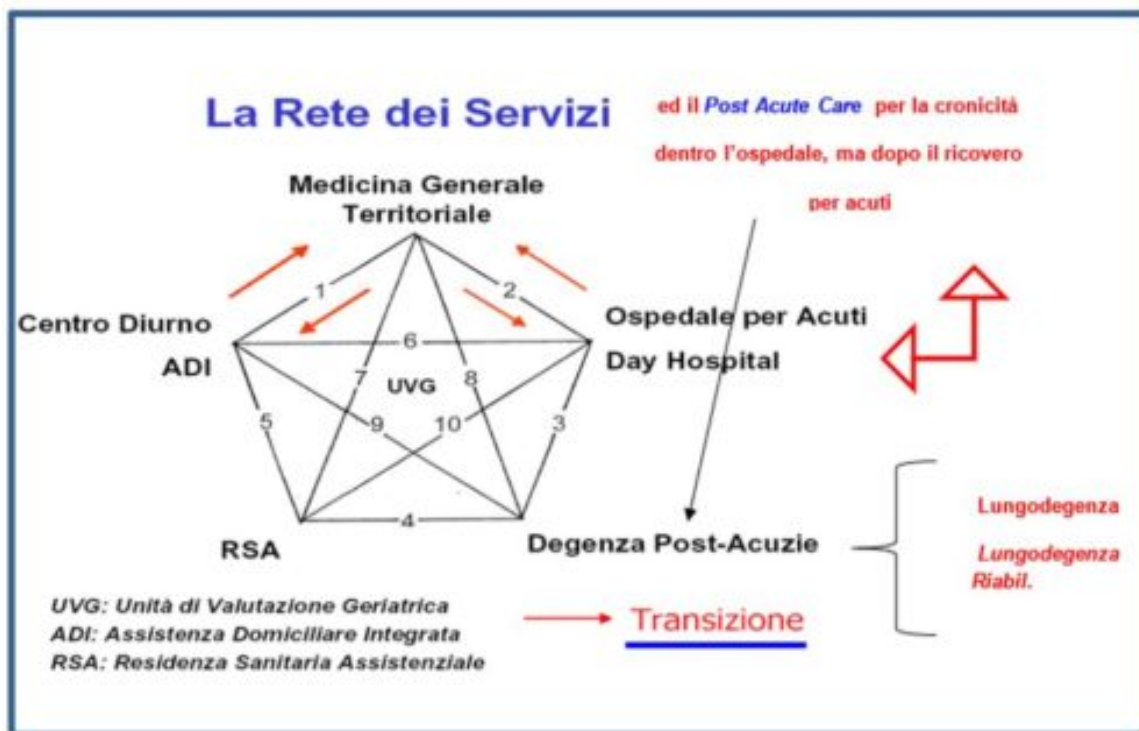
La Rete dei Servizi

ed il Post Acute Care per la cronicitá dentro l'ospedale, ma dopo il ricovero per acuti

Medicina Generale Territoriale

Centro Diurno

ADI

Ospedale per Acuti

Day Hospital

1

2

6

7

8

UVG

5

9

10

3

4

RSA

Degenza Post-Acuzie

Lungodegenza

Lungodegenza Riabil.

UVG: Unità di Valutazione Geriatrica
ADI: Assistenza Domiciliare Integrata
RSA: Residenza Sanitaria Assistenziale

Transizione